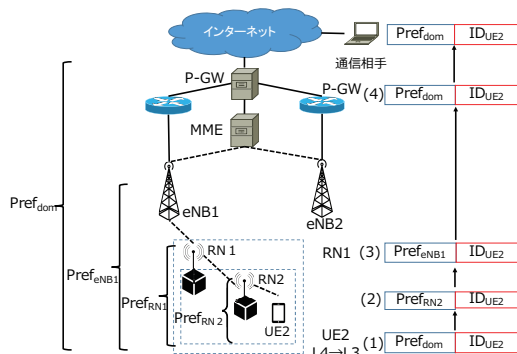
インターネット

通信相手

P-GW

P-GW

MME

Pref$_{dom}$

Pref$_{eNB1}$

Pref$_{RN1}$

Pref$_{RN\ 2}$

eNB1

eNB2

RN 1

RN2

UE2

Pref$_{dom}$ | ID$_{UE2}$

(4) Pref$_{dom}$ | ID$_{UE2}$

RN1 (3) Pref$_{eNB1}$ | ID$_{UE2}$

(2) Pref$_{RN2}$ | ID$_{UE2}$

UE2 L4→L3 (1) Pref$_{dom}$ | ID$_{UE2}$